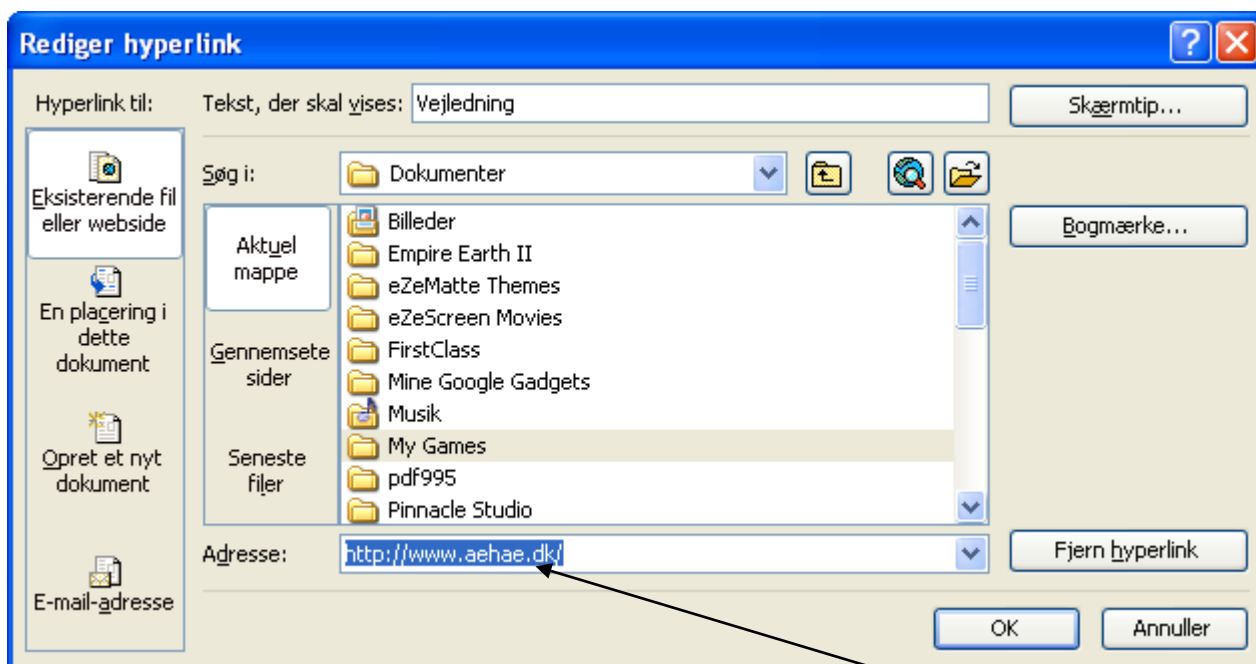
Rediger hyperlink

Hyperlink til:

Eksisterende fil eller webside

En placering i dette dokument

Opret et nyt dokument

E-mail-adresse

Tekst, der skal vises: Vejledning

Skærmtip...

Søg i: Dokumenter

Aktuel mappe

Gennemsete sider

Seneste filer

Billeder
Empire Earth II
eZeMatte Themes
eZeScreen Movies
FirstClass
Mine Google Gadgets
Musik
My Games
pdf995
Pinnacle Studio

Bogmærke...

Adresse: http://www.aehae.dk/

Fjern hyperlink

OK

Annuller